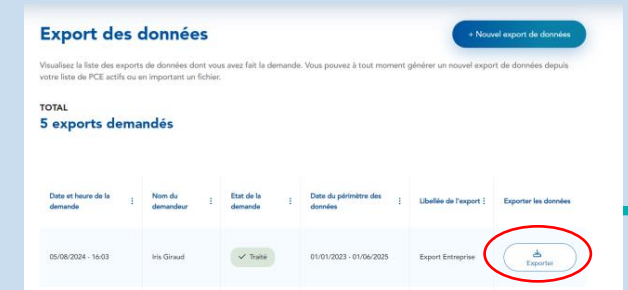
Export des données

+ Nouvel export de données

Visualisez la liste des exports de données dont vous avez fait la demande. Vous pouvez à tout moment générer un nouvel export de données depuis votre liste de PCE actifs ou en important un fichier.

TOTAL
5 exports demandés

| Date et heure de la demande | Nom du demandeur | Etat de la demande | Date du périmètre des données | Libellée de l'export | Exporter les données |
|---|---|---|---|---|---|
| 05/08/2024 - 16:03 | Iris Giraud | ✓ Traité | 01/01/2023 - 01/06/2025 | Export Entreprise | Exporter |